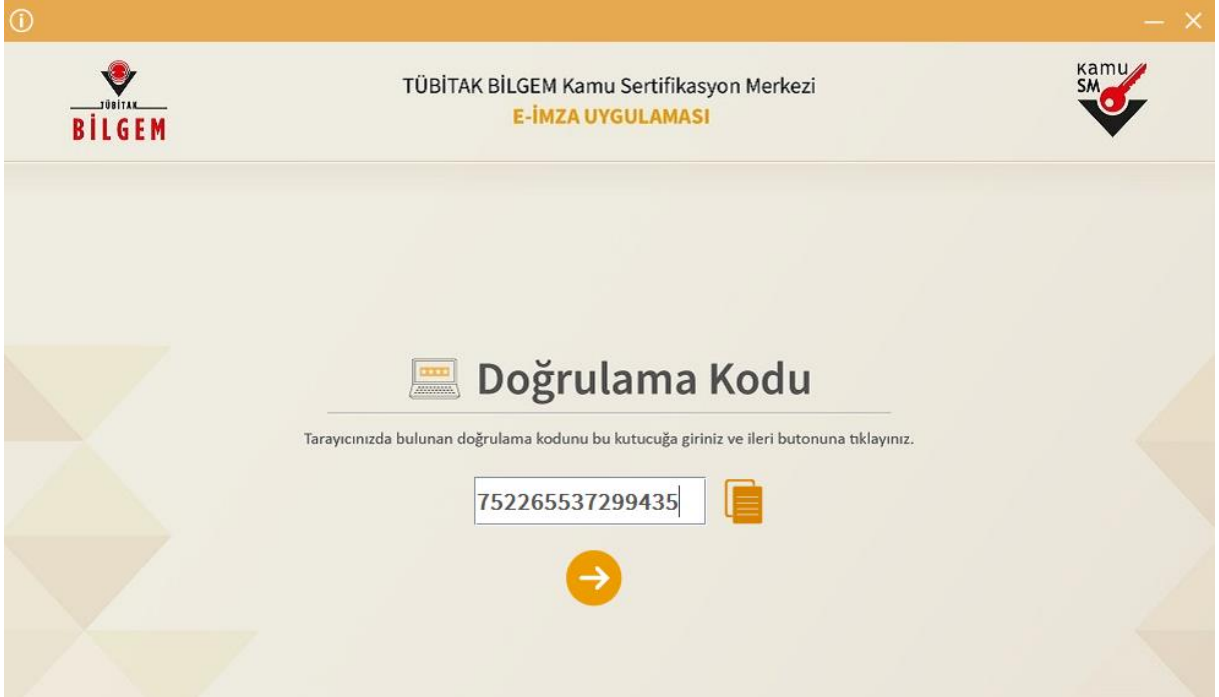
TÜBİTAK BİLGEM

TÜBİTAK BİLGEM Kamu Sertifikasyon Merkezi
E-İMZA UYGULAMASI

Kamu SM

Doğrulama Kodu

Tarayıcınızda bulunan doğrulama kodunu bu kutucuğa giriniz ve ileri butonuna tıklayınız.

752265537299435